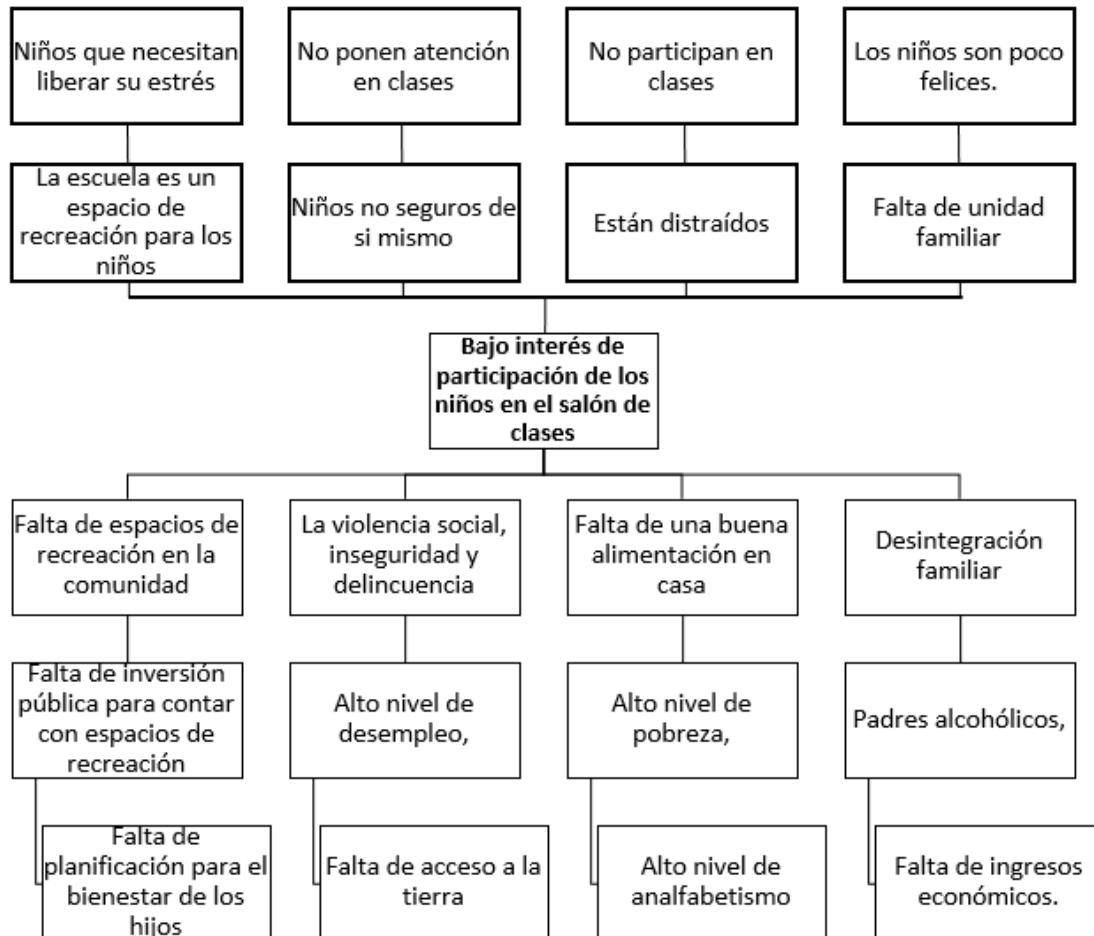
Niños que necesitan liberar su estrés

No ponen atención en clases

No participan en clases

Los niños son poco felices.

La escuela es un espacio de recreación para los niños

Niños no seguros de si mismo

Están distraídos

Falta de unidad familiar

**Bajo interés de participación de los niños en el salón de clases**

Falta de espacios de recreación en la comunidad

La violencia social, inseguridad y delincuencia

Falta de una buena alimentación en casa

Desintegración familiar

Falta de inversión pública para contar con espacios de recreación

Alto nivel de desempleo,

Alto nivel de pobreza,

Padres alcohólicos,

Falta de planificación para el bienestar de los hijos

Falta de acceso a la tierra

Alto nivel de analfabetismo

Falta de ingresos económicos.